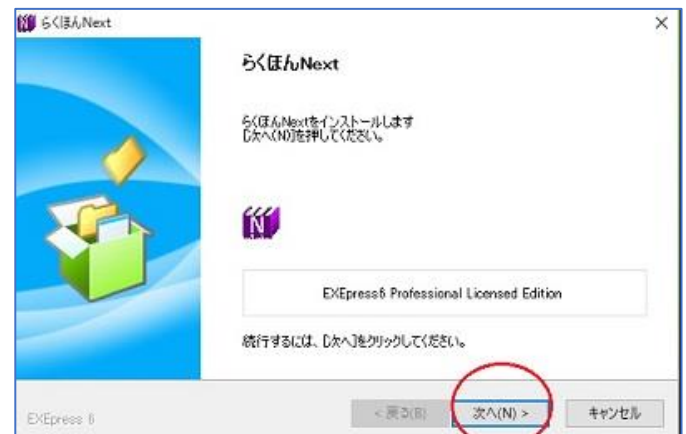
らくほんNext

らくほんNext

らくほんNextをインストールします
[次へ(N)]を押してください。

EXEpress6 Professional Licensed Edition

続行するには、[次へ]をクリックしてください。

EXEpress 6

< 戻る(B)

次へ(N) >

キャンセル